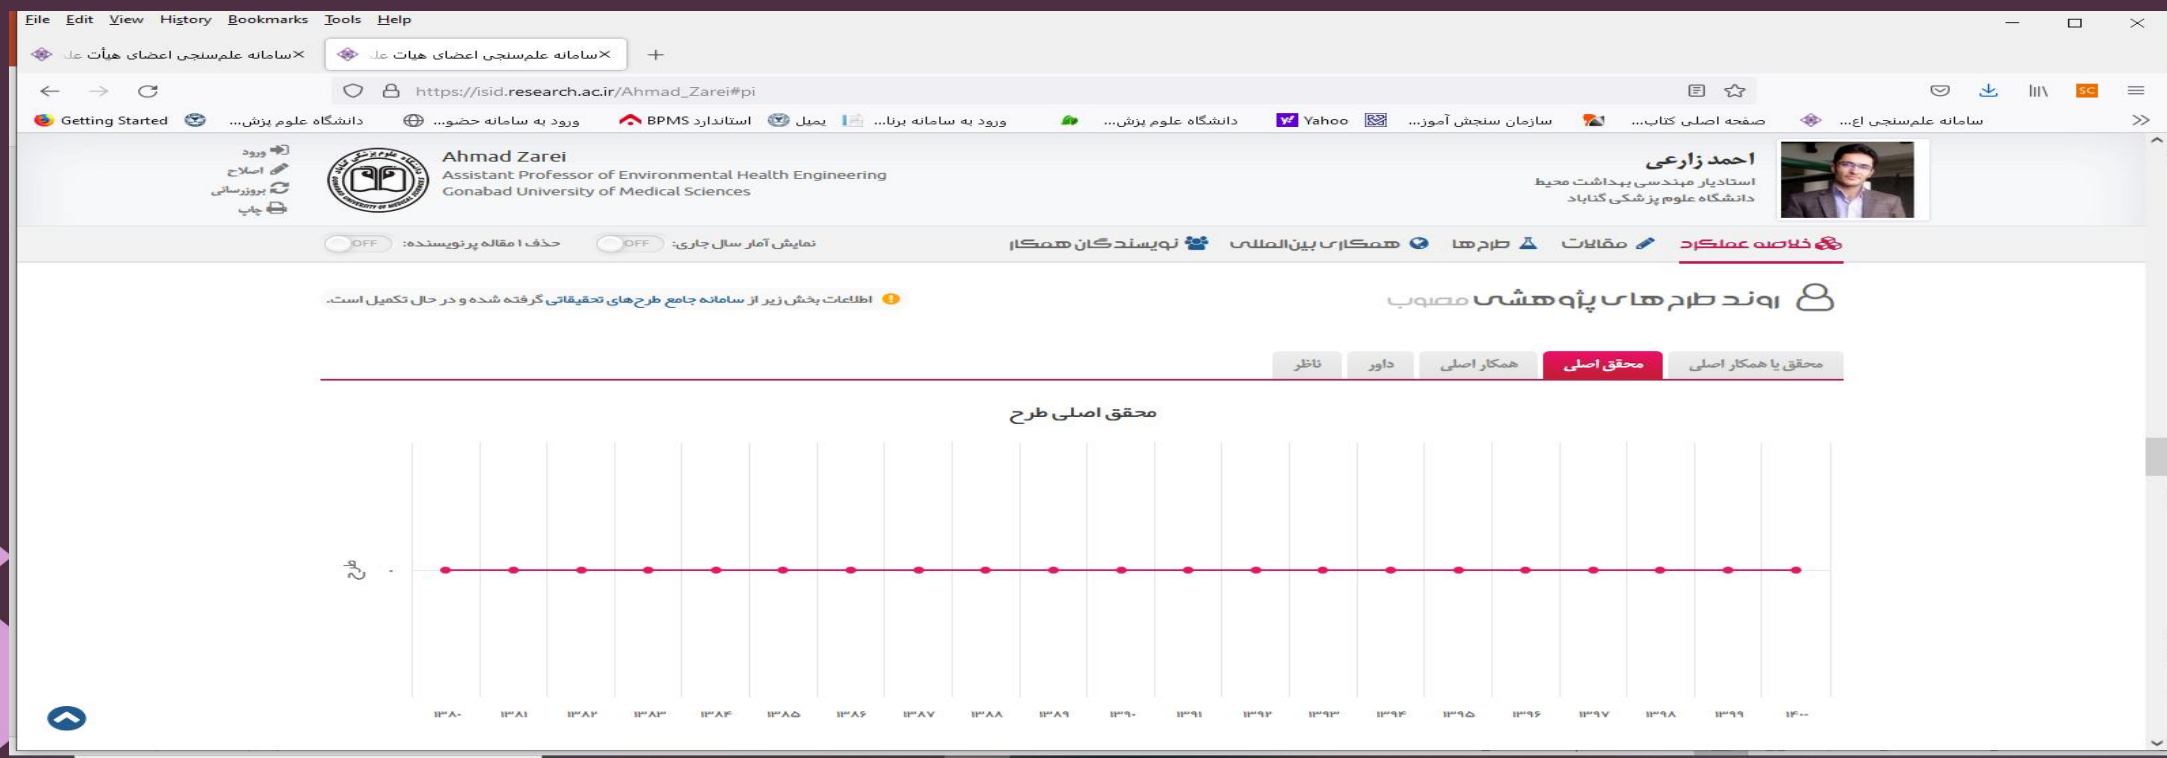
File Edit View History Bookmarks Tools Help

سامانه علمسنجی اعضای هیأت عل ×
سامانه علمسنجی اعضای هیات عل ×
+

https://isid.research.ac.ir/Ahmad_Zarei#pi

Getting Started دانشگاه علوم پزش... ورود به سامانه حضو... BPMS استاندارد یمیل ورود به سامانه برنا... دانشگاه علوم پزش... Yahoo سازمان سنجش آموز... صفحه اصلی کتاب... سامانه علمسنجی اع...

ورود
اصلاح
بروزرسانی
چاپ

Ahmad Zarei
Assistant Professor of Environmental Health Engineering
Gonabad University of Medical Sciences

احمد زارعی
استادیار مهندسی بهداشت محیط
دانشگاه علوم پزشکی گناباد

خلاصه عملکرد مقالات طرح‌ها همکاری بین‌المللی نویسندگان همکار

نمایش آمار سال جاری: OFF حذف ا مقاله پرنویسنده: OFF

روند طرح‌های پژوهشی مصوب

اطلاعات بخش زیر از سامانه جامع طرح‌های تحقیقاتی گرفته شده و در حال تکمیل است.

محقق یا همکار اصلی | محقق اصلی | همکار اصلی | داور | ناظر

محقق اصلی طرح

۱۳۸۰ ۱۳۸۱ ۱۳۸۲ ۱۳۸۳ ۱۳۸۴ ۱۳۸۵ ۱۳۸۶ ۱۳۸۷ ۱۳۸۸ ۱۳۸۹ ۱۳۹۰ ۱۳۹۱ ۱۳۹۲ ۱۳۹۳ ۱۳۹۴ ۱۳۹۵ ۱۳۹۶ ۱۳۹۷ ۱۳۹۸ ۱۳۹۹ ۱۴۰۰